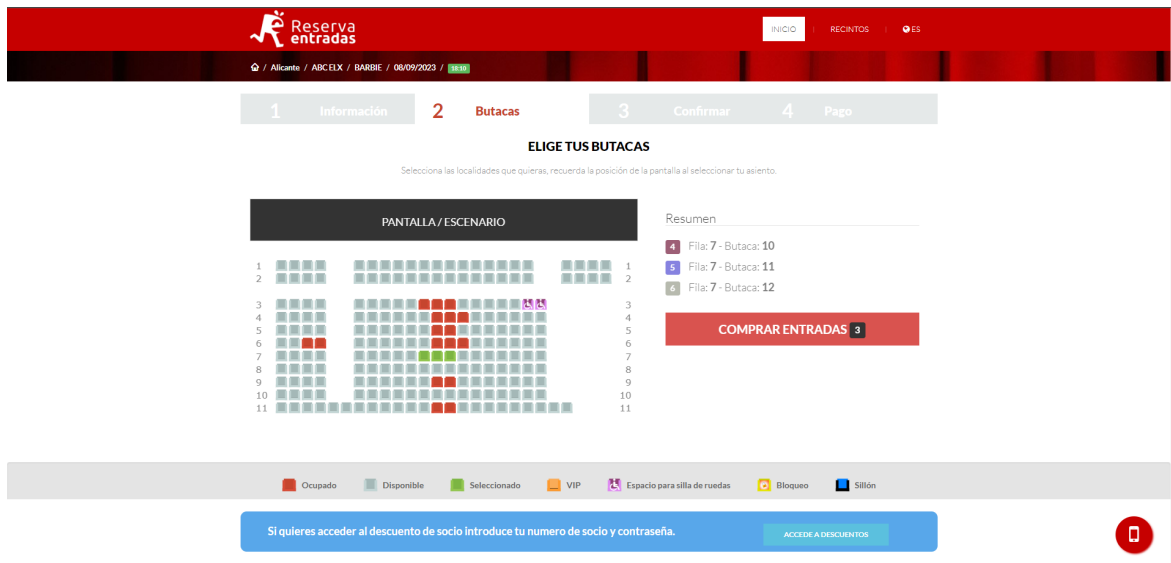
Reserva entradas

INICIO | RECINTOS | ES

/ Alicante / ABC ELX / BARBIE / 08/09/2023 / 18:10

1 Información
2 Butacas
3 Confirmar
4 Pago

ELIGE TUS BUTACAS

Selecciona las localidades que quieras, recuerda la posición de la pantalla al seleccionar tu asiento.

PANTALLA / ESCENARIO

1 1
2 2
3 3
4 4
5 5
6 6
7 7
8 8
9 9
10 10
11 11

Resumen

4 Fila: 7 - Butaca: 10
5 Fila: 7 - Butaca: 11
6 Fila: 7 - Butaca: 12

COMPRAR ENTRADAS 3

Ocupado
Disponible
Seleccionado
VIP
Espacio para silla de ruedas
Bloqueo
Sillón

Si quieres acceder al descuento de socio introduce tu numero de socio y contraseña.

ACCEDE A DESCUENTOS